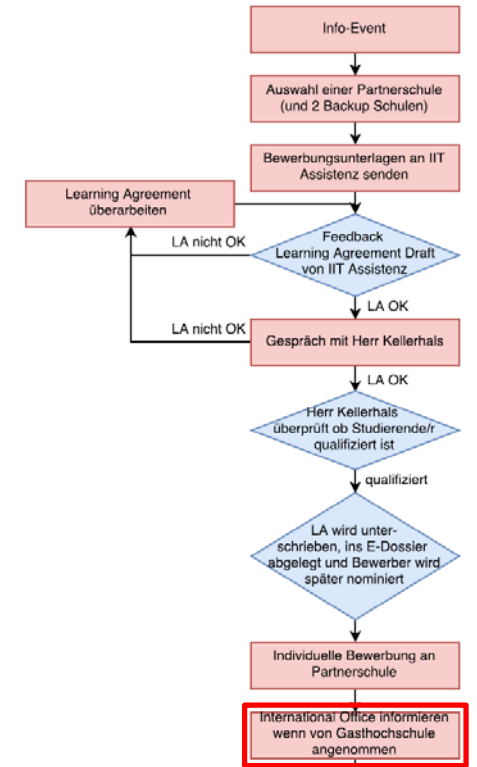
Info-Event

Auswahl einer Partnerschule (und 2 Backup Schulen)

Bewerbungsunterlagen an IIT Assistenz senden

Learning Agreement überarbeiten

LA nicht OK

Feedback Learning Agreement Draft von IIT Assistenz

LA OK

LA nicht OK

Gespräch mit Herr Kellerhals

LA OK

Herr Kellerhals überprüft ob Studierende/r qualifiziert ist

qualifiziert

LA wird unterschrieben, ins E-Dossier abgelegt und Bewerber wird später nominiert

Individuelle Bewerbung an Partnerschule

International Office informieren wenn von Gasthochschule angenommen